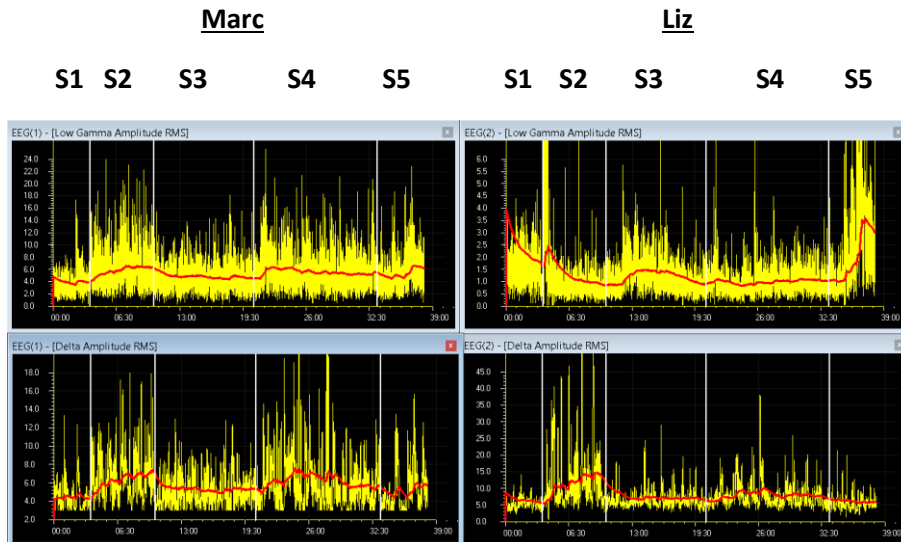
Marc

S1 S2 S3 S4 S5

Liz

S1 S2 S3 S4 S5

EEG(1) - [Low Gamma Amplitude RMS]

24.0
22.0
20.0
18.0
16.0
14.0
12.0
10.0
8.0
6.0
4.0
2.0
0.0

00:00 06:30 13:00 19:30 26:00 32:30 39:00

EEG(2) - [Low Gamma Amplitude RMS]

6.0
5.5
5.0
4.5
4.0
3.5
3.0
2.5
2.0
1.5
1.0
0.5
0.0

00:00 06:30 13:00 19:30 26:00 32:30 39:00

EEG(1) - [Delta Amplitude RMS]

18.0
16.0
14.0
12.0
10.0
8.0
6.0
4.0
2.0

00:00 06:30 13:00 19:30 26:00 32:30 39:00

EEG(2) - [Delta Amplitude RMS]

45.0
40.0
35.0
30.0
25.0
20.0
15.0
10.0
5.0
0.0

00:00 06:30 13:00 19:30 26:00 32:30 39:00